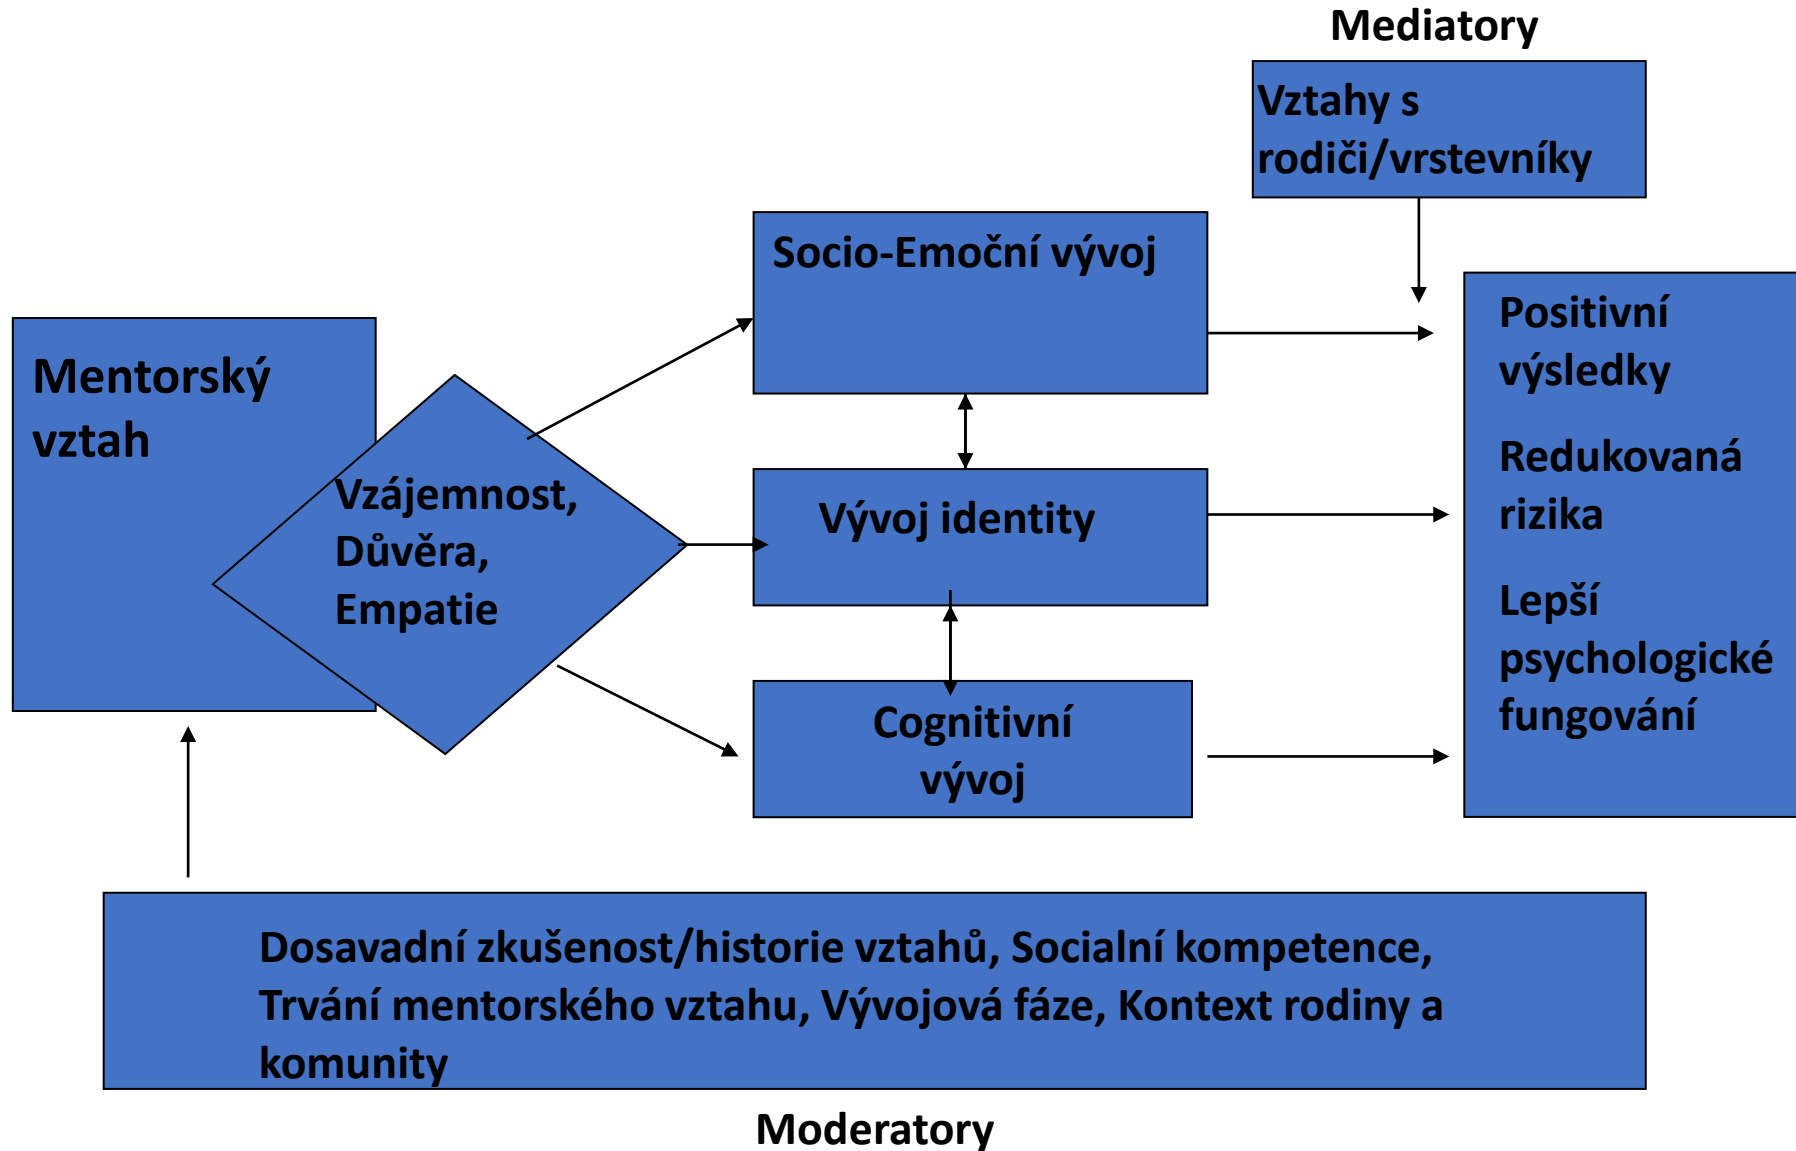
Mediatory

Vztahy s rodiči/vrstevníky

Socio-Emoční vývoj

Mentorský vztah

Vzájemnost, Důvěra, Empatie

Vývoj identity

Cognitivní vývoj

Positivní výsledky

Redukovaná rizika

Lepší psychologické fungování

Dosavadní zkušenost/historie vztahů, Socialní kompetence, Trvání mentorského vztahu, Vývojová fáze, Kontext rodiny a komunity

Moderatory